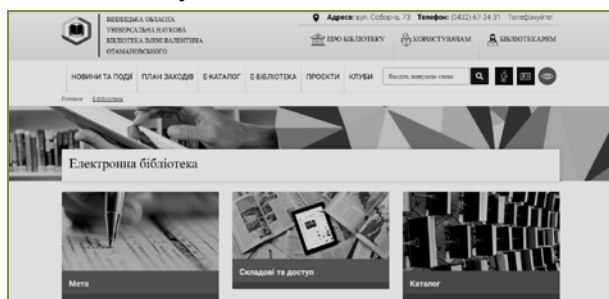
ВІННИЦЬКА ОБЛАСНА УНІВЕРСАЛЬНА НАУКОВА БІБЛІОТЕКА ІМЕНІ ВАЛЕНТИНА ОТАМАНОВСЬКОГО

Адреса: вул. Соборна, 73 Телефон: (0432) 67-34-31 Телефонуйте!

ПРО БІБЛІОТЕКУ КОРИСТУВАЧАМ БІБЛІОТЕКАРЯМ

НОВИНИ ТА ПОДІЇ ПЛАН ЗАХОДІВ Е-КАТАЛОГ Е-БІБЛІОТЕКА ПРОЕКТИ КЛУБИ

Введіть пошукове слово

Головна Е-бібліотека

Електронна бібліотека

Мета

Складові та доступ

Каталог